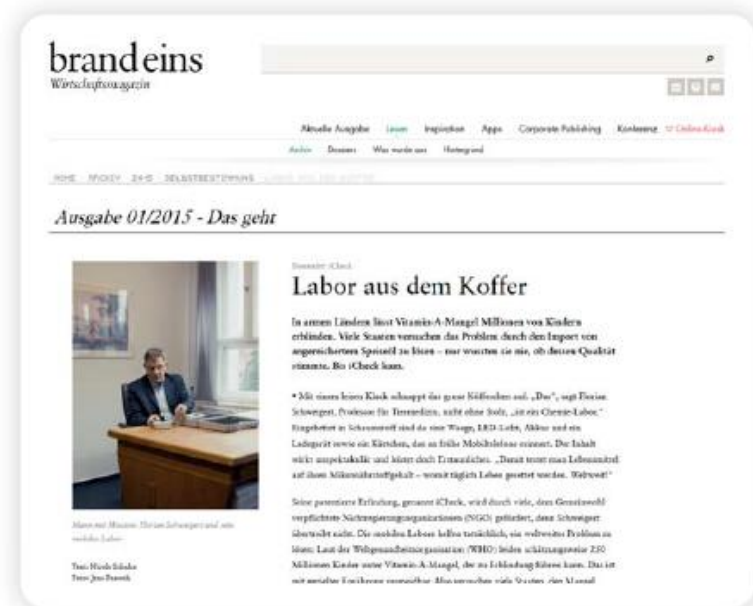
brand eins
Wirtschaftsmagazin

Aktuelle Ausgabe Lesen Inspiration Apps Corporate Publishing Konferenz Online-Kiosk

Archiv Dossiers Was wurde aus Hintergrund

HOME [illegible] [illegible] SELBSTBESTIMMUNG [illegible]

Ausgabe 01/2015 - Das geht

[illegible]

Labor aus dem Koffer

In armen Ländern lässt Vitamin-A-Mangel Millionen von Kindern erblinden. Viele Staaten versuchen das Problem durch den Import von angereichertem Speiseöl zu lösen – nur wussten sie nie, ob dessen Qualität stimmte. Bis iCheck kam.

• Mit einem leisen Klick schnappt der graue Köfferchen auf. „Das", sagt Florian Schweigert, Professor für Tiermedizin, nicht ohne Stolz, „ist ein Chemie-Labor." Eingebettet in Schaumstoff sind da eine Waage, LED-Licht, Akku und ein Ladegerät sowie ein Kärtchen, das an frühe Mobiltelefone erinnert. Der Inhalt wirkt unspektakulär und bietet doch Erstaunliches. „Damit testet man Lebensmittel auf ihren Mikronährstoffgehalt – womit täglich Leben gerettet werden. Weltweit!"

Seine patentierte Erfindung, genannt iCheck, wird durch viele, dem Gemeinwohl verpflichtete Nichtregierungsorganisationen (NGO) gefördert, denn Schweigert übertreibt nicht. Die mobilen Labore helfen tatsächlich, ein weltweites Problem zu lösen: Laut der Weltgesundheitsorganisation (WHO) leiden schätzungsweise 250 Millionen Kinder unter Vitamin-A-Mangel, der zu Erblindung führen kann. Das ist mit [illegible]

Mann mit Mission: Florian Schweigert und sein mobiles Labor

Text: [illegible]
Foto: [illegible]